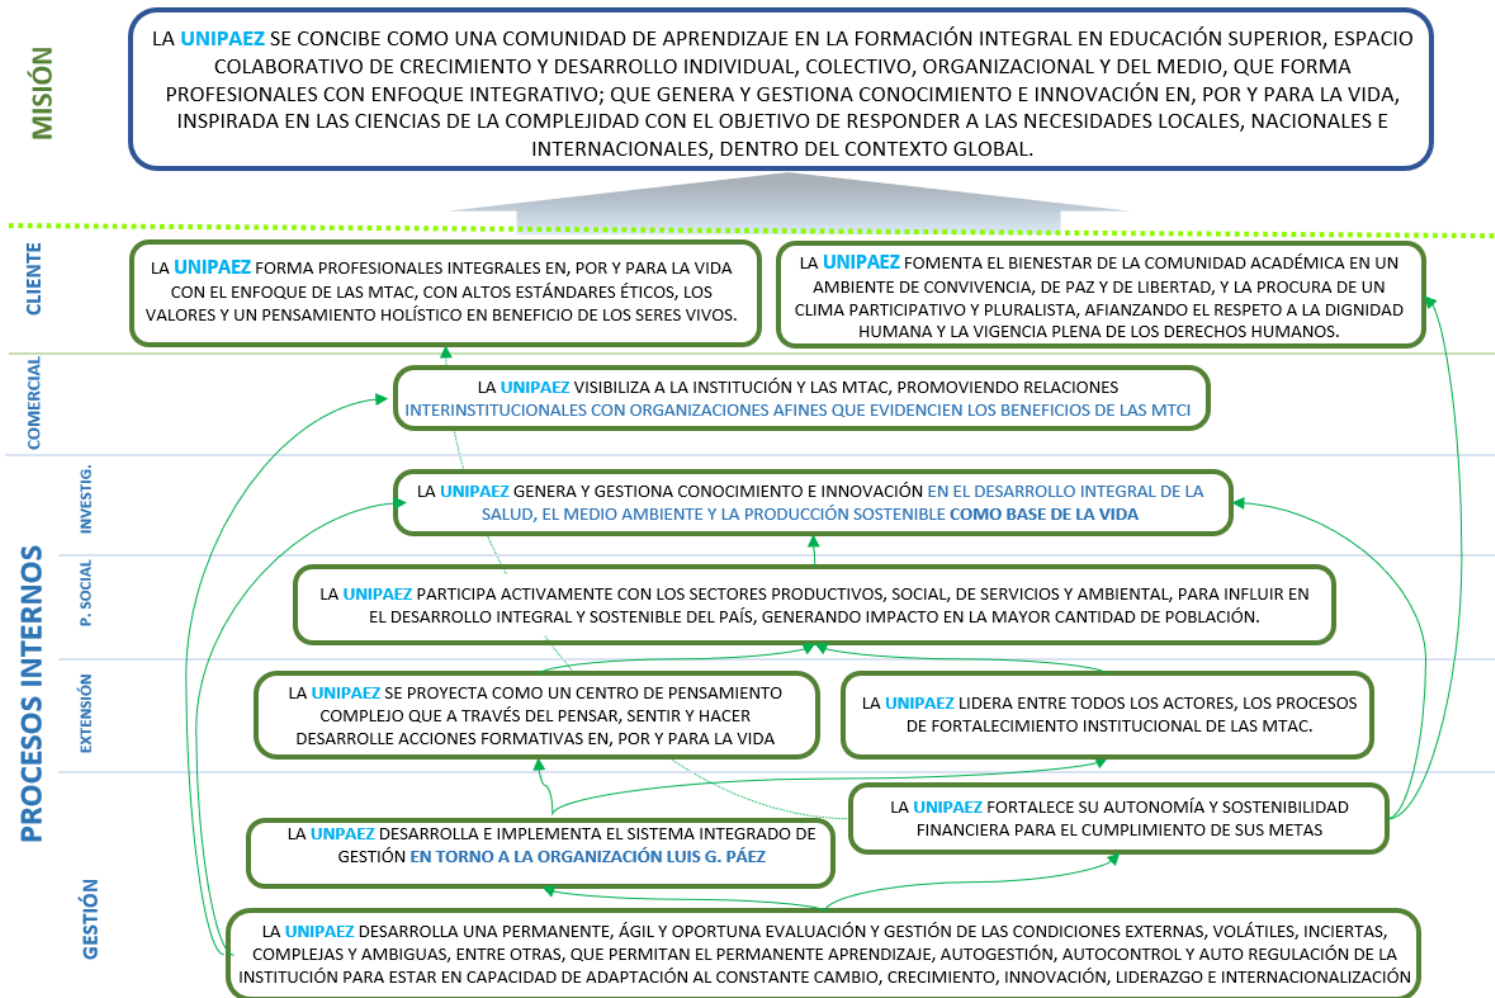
MISIÓN

LA UNIPAEZ SE CONCIBE COMO UNA COMUNIDAD DE APRENDIZAJE EN LA FORMACIÓN INTEGRAL EN EDUCACIÓN SUPERIOR, ESPACIO COLABORATIVO DE CRECIMIENTO Y DESARROLLO INDIVIDUAL, COLECTIVO, ORGANIZACIONAL Y DEL MEDIO, QUE FORMA PROFESIONALES CON ENFOQUE INTEGRATIVO; QUE GENERA Y GESTIONA CONOCIMIENTO E INNOVACIÓN EN, POR Y PARA LA VIDA, INSPIRADA EN LAS CIENCIAS DE LA COMPLEJIDAD CON EL OBJETIVO DE RESPONDER A LAS NECESIDADES LOCALES, NACIONALES E INTERNACIONALES, DENTRO DEL CONTEXTO GLOBAL.

CLIENTE

LA UNIPAEZ FORMA PROFESIONALES INTEGRALES EN, POR Y PARA LA VIDA CON EL ENFOQUE DE LAS MTAC, CON ALTOS ESTÁNDARES ÉTICOS, LOS VALORES Y UN PENSAMIENTO HOLÍSTICO EN BENEFICIO DE LOS SERES VIVOS.

LA UNIPAEZ FOMENTA EL BIENESTAR DE LA COMUNIDAD ACADÉMICA EN UN AMBIENTE DE CONVIVENCIA, DE PAZ Y DE LIBERTAD, Y LA PROCURA DE UN CLIMA PARTICIPATIVO Y PLURALISTA, AFIANZANDO EL RESPETO A LA DIGNIDAD HUMANA Y LA VIGENCIA PLENA DE LOS DERECHOS HUMANOS.

COMERCIAL

LA UNIPAEZ VISIBILIZA A LA INSTITUCIÓN Y LAS MTAC, PROMOVIENDO RELACIONES INTERINSTITUCIONALES CON ORGANIZACIONES AFINES QUE EVIDENCIEN LOS BENEFICIOS DE LAS MTCI

PROCESOS INTERNOS

INVESTIG.

LA UNIPAEZ GENERA Y GESTIONA CONOCIMIENTO E INNOVACIÓN EN EL DESARROLLO INTEGRAL DE LA SALUD, EL MEDIO AMBIENTE Y LA PRODUCCIÓN SOSTENIBLE COMO BASE DE LA VIDA

P. SOCIAL

LA UNIPAEZ PARTICIPA ACTIVAMENTE CON LOS SECTORES PRODUCTIVOS, SOCIAL, DE SERVICIOS Y AMBIENTAL, PARA INFLUIR EN EL DESARROLLO INTEGRAL Y SOSTENIBLE DEL PAÍS, GENERANDO IMPACTO EN LA MAYOR CANTIDAD DE POBLACIÓN.

EXTENSIÓN

LA UNIPAEZ SE PROYECTA COMO UN CENTRO DE PENSAMIENTO COMPLEJO QUE A TRAVÉS DEL PENSAR, SENTIR Y HACER DESARROLLE ACCIONES FORMATIVAS EN, POR Y PARA LA VIDA

LA UNIPAEZ LIDERA ENTRE TODOS LOS ACTORES, LOS PROCESOS DE FORTALECIMIENTO INSTITUCIONAL DE LAS MTAC.

GESTIÓN

LA UNIPAEZ FORTALECE SU AUTONOMÍA Y SOSTENIBILIDAD FINANCIERA PARA EL CUMPLIMIENTO DE SUS METAS

LA UNIPAEZ DESARROLLA E IMPLEMENTA EL SISTEMA INTEGRADO DE GESTIÓN EN TORNO A LA ORGANIZACIÓN LUIS G. PÁEZ

LA UNIPAEZ DESARROLLA UNA PERMANENTE, ÁGIL Y OPORTUNA EVALUACIÓN Y GESTIÓN DE LAS CONDICIONES EXTERNAS, VOLÁTILES, INCIERTAS, COMPLEJAS Y AMBIGUAS, ENTRE OTRAS, QUE PERMITAN EL PERMANENTE APRENDIZAJE, AUTOGESTIÓN, AUTOCONTROL Y AUTO REGULACIÓN DE LA INSTITUCIÓN PARA ESTAR EN CAPACIDAD DE ADAPTACIÓN AL CONSTANTE CAMBIO, CRECIMIENTO, INNOVACIÓN, LIDERAZGO E INTERNACIONALIZACIÓN